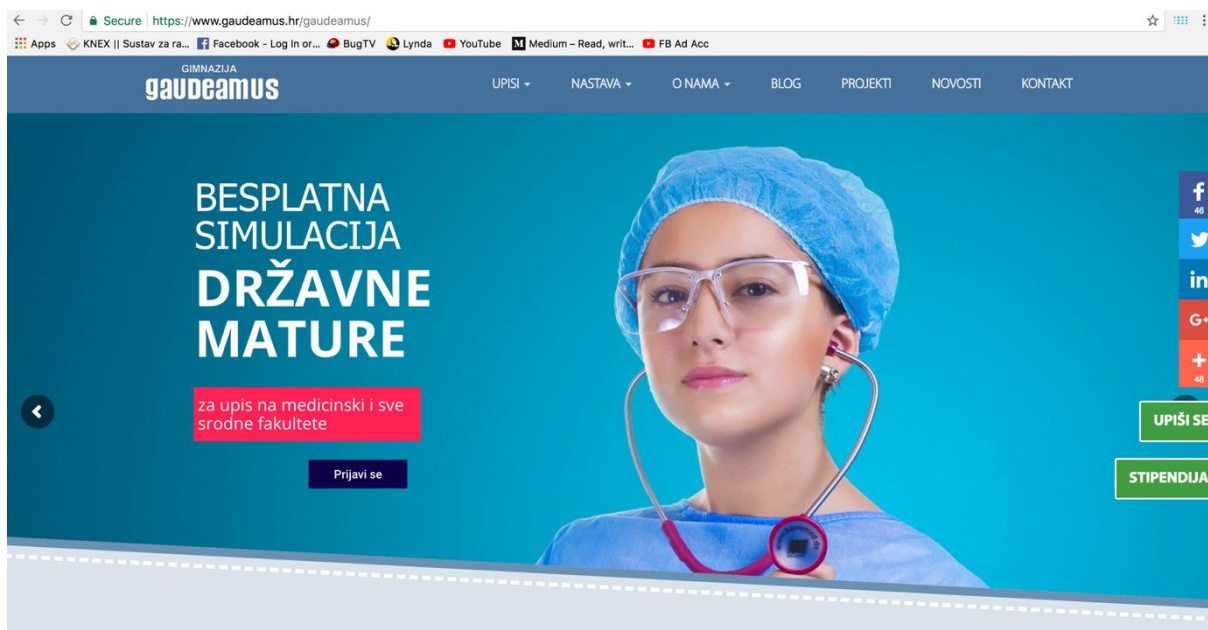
Secure | https://www.gaudeamus.hr/gaudeamus/

Apps KNEX || Sustav za ra... Facebook - Log In or... BugTV Lynda YouTube Medium – Read, writ... FB Ad Acc

GIMNAZIJA
gaudeamus

UPISI NASTAVA O NAMA BLOG PROJEKTI NOVOSTI KONTAKT

BESPLATNA SIMULACIJA
DRŽAVNE MATURE

za upis na medicinski i sve srodne fakultete

Prijavi se

f 46
in
G+
+ 48

UPIŠI SE
STIPENDIJA